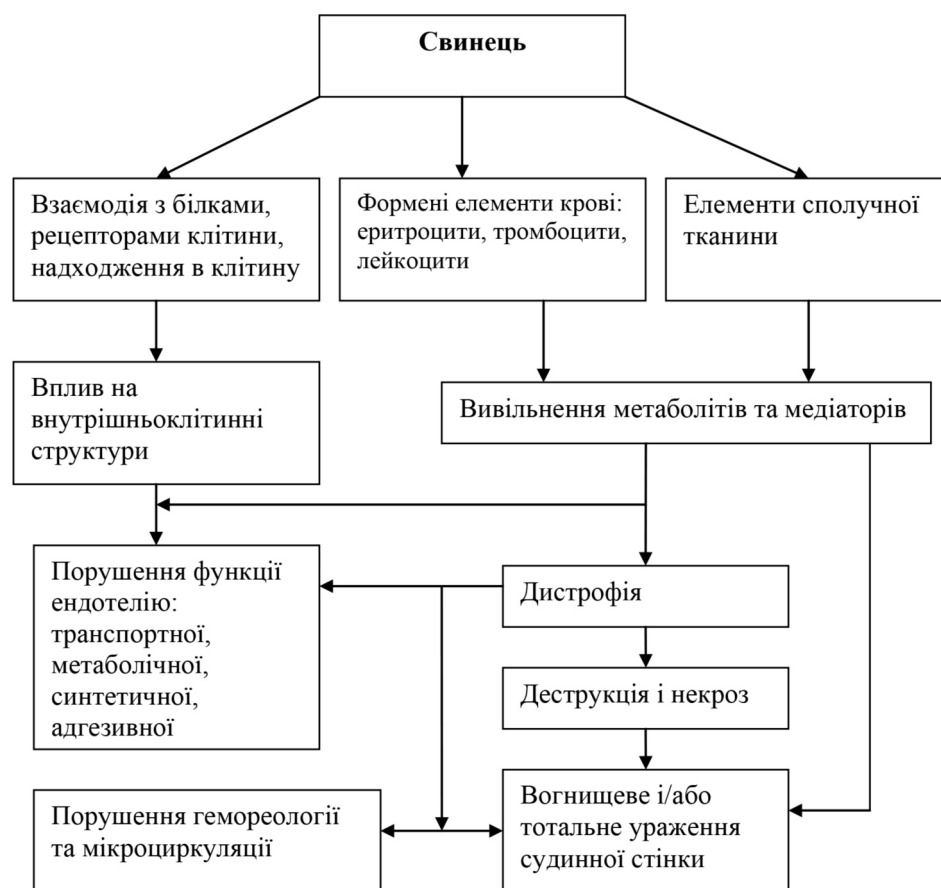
Свинець

Взаємодія з білками, рецепторами клітини, надходження в клітину

Форменi елементи крові: еритроцити, тромбоцити, лейкоцити

Елементи сполучної тканини

Вплив на внутрішньоклітинні структури

Вивільнення метаболітів та медіаторів

Порушення функції ендотелію: транспортної, метаболічної, синтетичної, адгезивної

Дистрофія

Деструкція і некроз

Порушення гемореології та мікроциркуляції

Вогнищеве і/або тотальне ураження судинної стінки